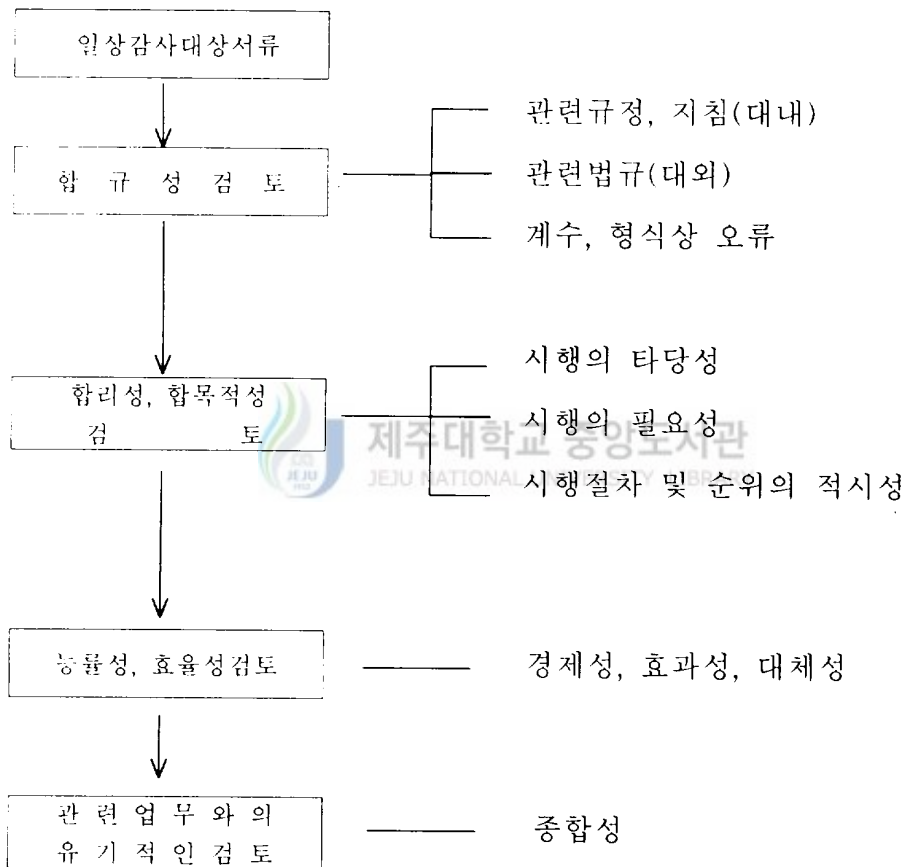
일상감사대상서류

관련규정, 지침(대내)

합 규 성 검 토

관련법규(대외)

계수, 형식상 오류

시행의 타당성

합리성, 합목적성 검 토

시행의 필요성

시행절차 및 순위의 적시성

제주대학교 중앙도서관
JEJU NATIONAL UNIVERSITY LIBRARY

능률성, 효율성검토

경제성, 효과성, 대체성

관 련 업 무 와 의 유 기 적 인 검 토

종합성